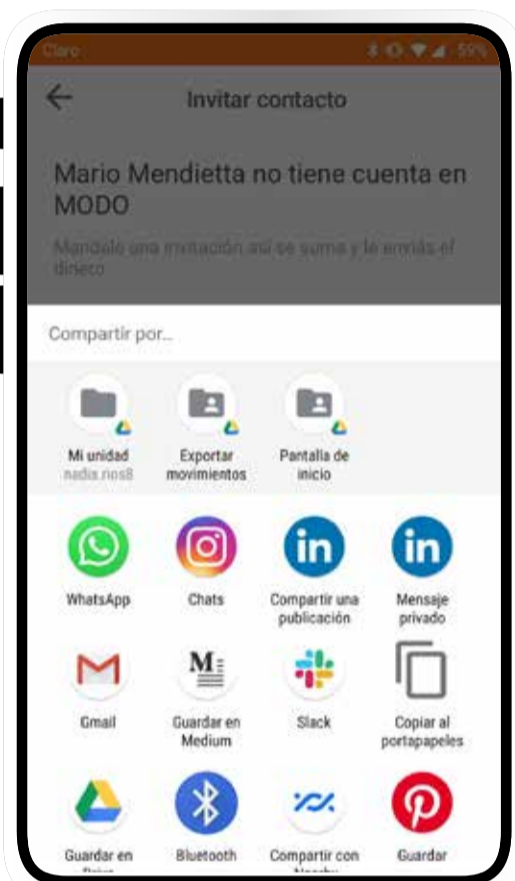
Claro 59%

Invitar contacto

Mario Mendietta no tiene cuenta en MODO

Mandale una invitación así se suma y le enviás el dinero

Compartir por...

Mi unidad
nadia.rios8

Exportar movimientos

Pantalla de inicio

WhatsApp

Chats

Compartir una publicación

Mensaje privado

Gmail

Guardar en Medium

Slack

Copiar al portapapeles

Guardar en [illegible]

Bluetooth

Compartir con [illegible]

Guardar